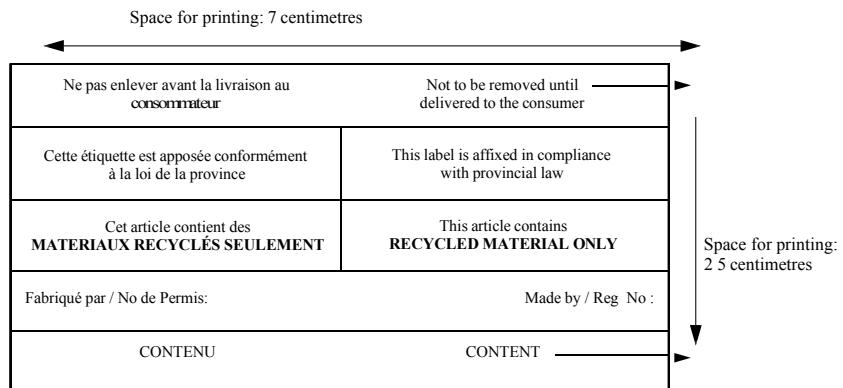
Space for printing: 7 centimetres

| | |
|---|---|
| Ne pas enlever avant la livraison au consommateur | Not to be removed until delivered to the consumer |
| Cette étiquette est apposée conformément à la loi de la province | This label is affixed in compliance with provincial law |
| Cet article contient des **MATERIAUX RECYCLÉS SEULEMENT** | This article contains **RECYCLED MATERIAL ONLY** |
| Fabriqué par / No de Permis: | Made by / Reg No : |
| CONTENU | CONTENT |

Space for printing: 2 5 centimetres